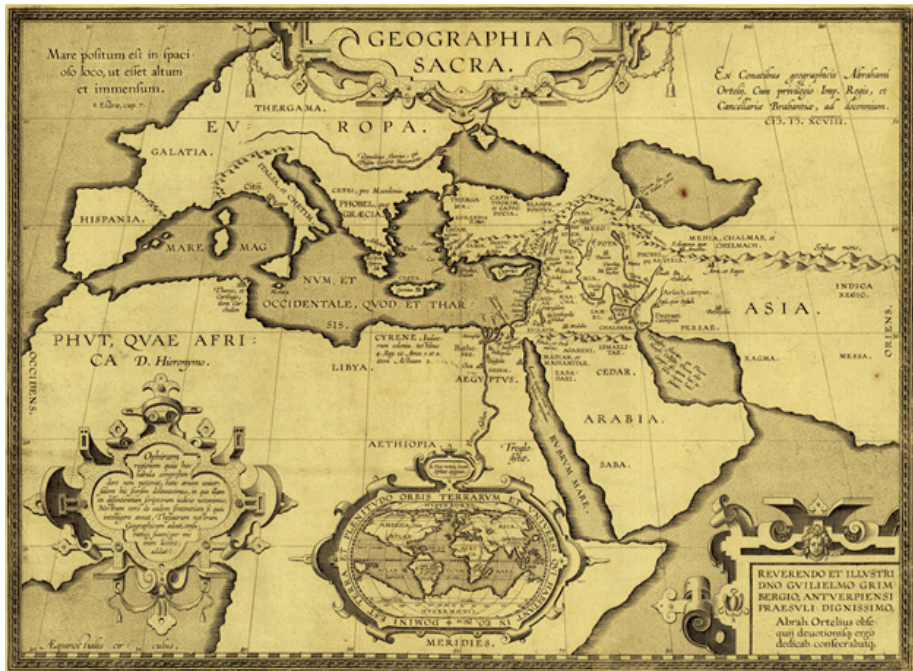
GEOGRAPHIA SACRA.

Mare positum est in spacioso loco, ut esset altum et immensum.
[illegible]

Ex Conatibus geographicis Abrahami Ortelij. Cum privilegio Imp. Regis, et Cancellariae Brabantiae, ad decennium.
CIƆ. IƆ. XCVIII.

THERGAMA.

EV ROPA.

GALATIA.

HISPANIA.

MARE MAG NVM, ET OCCIDENTALE, QVOD ET THAR SIS.

GRAECIA

CRETA

PHVT, QVAE AFRICA D. Hieronymo.

LIBYA.

CYRENE

AEGYPTVS.

AETHIOPIA.

RVBRVM MARE.

ARABIA.

CEDAR.

SABA.

CHALDAEA

PERSAE.

MEDIA.

ASIA.

INDICA REGIO.

MESSA.

OCCIDENS.

ORIENS.

MERIDIES.

REVERENDO ET ILLVSTRI DNO GVILIELMO GRIMBERGIO, ANTVERPIENSI PRAESVLI DIGNISSIMO, Abrah. Ortelius obsequij deuotionisq ergo dedicab. consecrabatq.

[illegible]